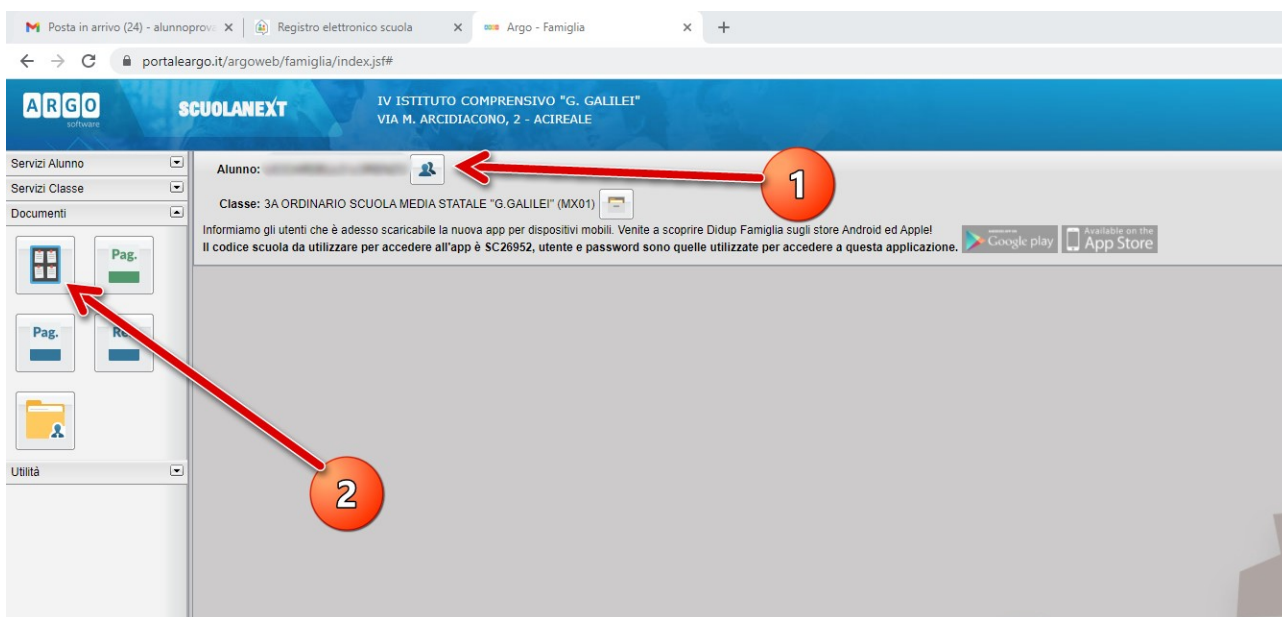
Posta in arrivo (24) - alunnoprove × | Registro elettronico scuola × | Argo - Famiglia × | +

portaleargo.it/argoweb/famiglia/index.jsf#

ARGO software

SCUOLANEXT

IV ISTITUTO COMPRENSIVO "G. GALILEI"
VIA M. ARCIDIACONO, 2 - ACIREALE

Servizi Alunno
Servizi Classe
Documenti

Pag.
Pag.
R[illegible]

Utilità

Alunno: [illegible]

Classe: 3A ORDINARIO SCUOLA MEDIA STATALE "G.GALILEI" (MX01)

Informiamo gli utenti che è adesso scaricabile la nuova app per dispositivi mobili. Venite a scoprire Didup Famiglia sugli store Android ed Apple!
Il codice scuola da utilizzare per accedere all'app è SC26952, utente e password sono quelle utilizzate per accedere a questa applicazione.

Google play
Available on the App Store

1

2